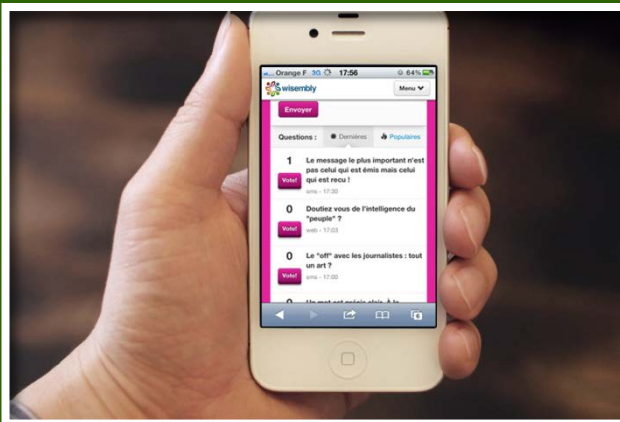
Orange F 3G 17:56 64%

wisembly

Menu

Envoyer

Questions : Dernières Populaires

1
Vote!
Le message le plus important n'est pas celui qui est émis mais celui qui est recu !
sms - 17:30

0
Vote!
Doutiez vous de l'intelligence du "peuple" ?
web - 17:03

0
Vote!
Le "off" avec les journalistes : tout un art ?
sms - 17:00

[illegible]